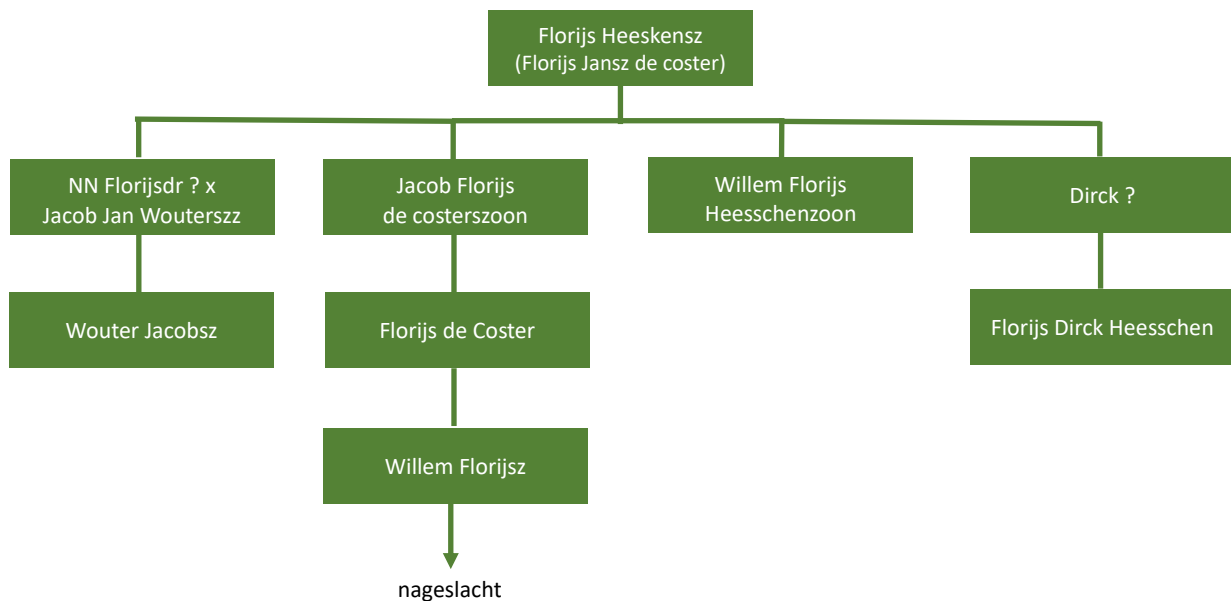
Florijs Heeskensz
(Florijs Jansz de coster)

NN Florijsdr ? x
Jacob Jan Wouterszz

Jacob Florijs
de costerszoon

Willem Florijs
Heesschenzoon

Dirck ?

Wouter Jacobsz

Florijs de Coster

Florijs Dirck Heesschen

Willem Florijsz

nageslacht